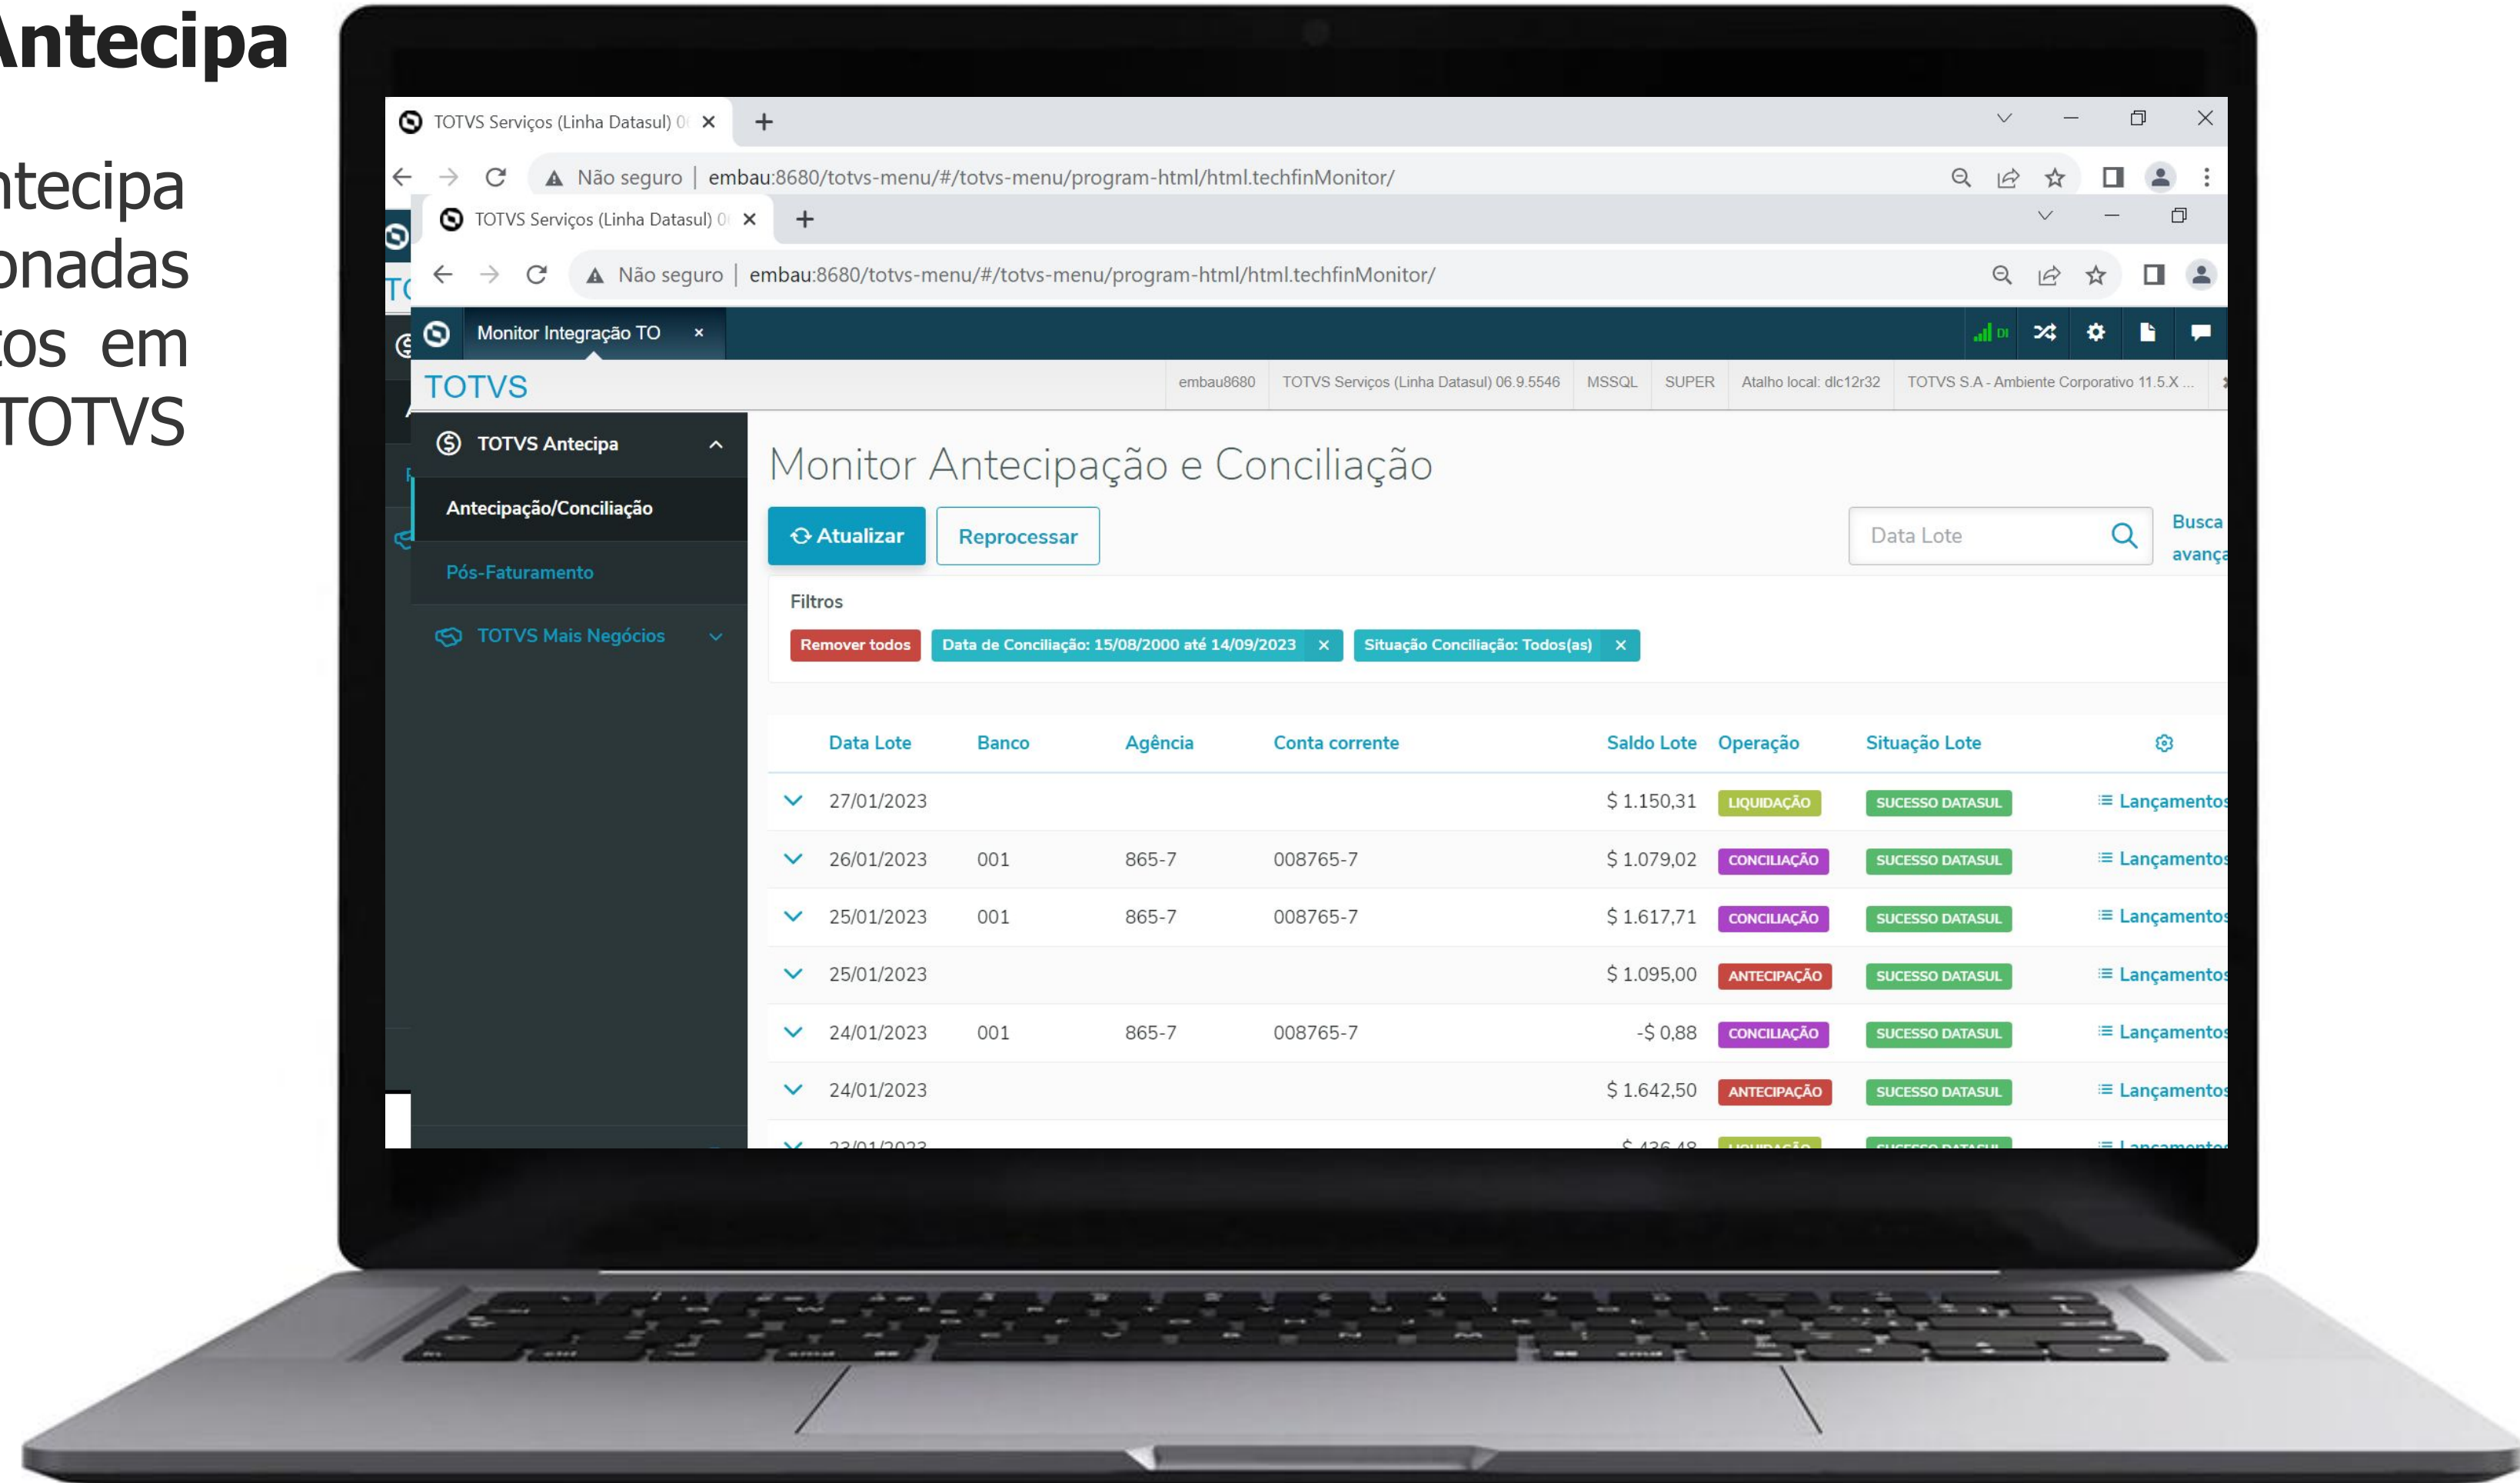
Antecipa

ntecipa
onadas
os em
TOTVS

TOTVS Serviços (Linha Datasul) 0 ×

Não seguro | embau:8680/totvs-menu/#/totvs-menu/program-html/html.techfinMonitor/

TOTVS Serviços (Linha Datasul) 0 ×

Não seguro | embau:8680/totvs-menu/#/totvs-menu/program-html/html.techfinMonitor/

Monitor Integração TO ×

TOTVS

embau8680 | TOTVS Serviços (Linha Datasul) 06.9.5546 | MSSQL | SUPER | Atalho local: dlc12r32 | TOTVS S.A - Ambiente Corporativo 11.5.X ...

TOTVS Antecipa

Antecipação/Conciliação

Pós-Faturamento

TOTVS Mais Negócios

Monitor Antecipação e Conciliação

Atualizar | Reprocessar

Data Lote

Busca avança

Filtros

Remover todos | Data de Conciliação: 15/08/2000 até 14/09/2023 × | Situação Conciliação: Todos(as) ×

| Data Lote | Banco | Agência | Conta corrente | Saldo Lote | Operação | Situação Lote | |
|---|---|---|---|---|---|---|---|
| 27/01/2023 | | | | $ 1.150,31 | LIQUIDAÇÃO | SUCESSO DATASUL | Lançamentos |
| 26/01/2023 | 001 | 865-7 | 008765-7 | $ 1.079,02 | CONCILIAÇÃO | SUCESSO DATASUL | Lançamentos |
| 25/01/2023 | 001 | 865-7 | 008765-7 | $ 1.617,71 | CONCILIAÇÃO | SUCESSO DATASUL | Lançamentos |
| 25/01/2023 | | | | $ 1.095,00 | ANTECIPAÇÃO | SUCESSO DATASUL | Lançamentos |
| 24/01/2023 | 001 | 865-7 | 008765-7 | -$ 0,88 | CONCILIAÇÃO | SUCESSO DATASUL | Lançamentos |
| 24/01/2023 | | | | $ 1.642,50 | ANTECIPAÇÃO | SUCESSO DATASUL | Lançamentos |
| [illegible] | | | | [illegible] | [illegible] | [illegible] | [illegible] |